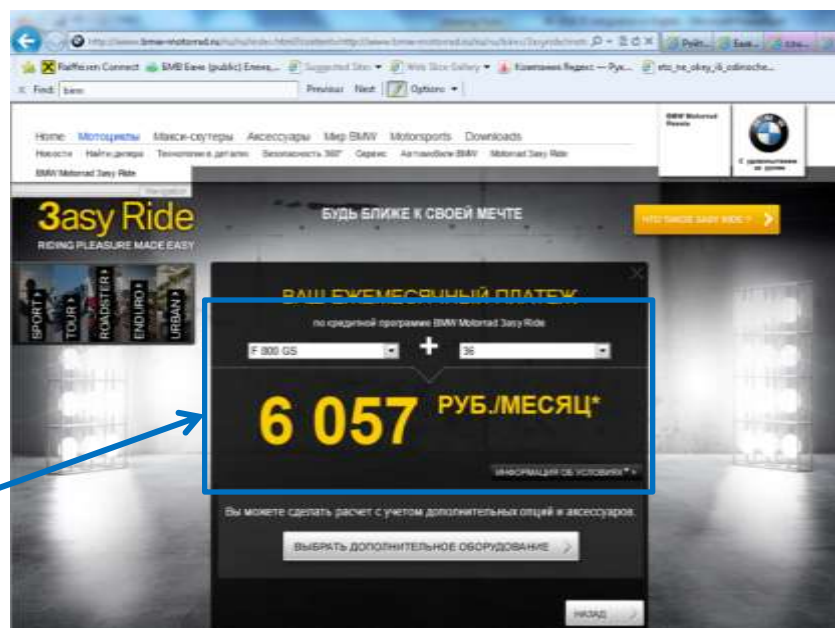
http://www.bmw-motorrad.ru/ru/ru/index.html?content=http://www.bmw-motorrad.ru/ru/ru/bikes/3asyride/m
Рейт... Баня... Ска...
Raiffeisen Connect BMB Банк (public) Елена... Suggested Sites Web Slice Gallery Компания Яндекс — Рук... eto_ne_okey_i6_odinoche...
Find: bmw Previous Next Options

Home Мотоциклы Макси-скутеры Аксессуары Мир BMW Motorsports Downloads
Новости Найти дилера Технологии и детали Безопасность 360° Сервис Автомобили BMW BMW Motorrad 3asy Ride
BMW Motorrad 3asy Ride
Navigation
BMW Motorrad Россия
С удовольствием за рулем

3asy Ride
RIDING PLEASURE MADE EASY
SPORT TOUR ROADSTER ENDURO URBAN
БУДЬ БЛИЖЕ К СВОЕЙ МЕЧТЕ
ЧТО ТАКОЕ 3ASY RIDE ?

ВАШ ЕЖЕМЕСЯЧНЫЙ ПЛАТЕЖ
по кредитной программе BMW Motorrad 3asy Ride
F 800 GS + 36
6 057 РУБ./МЕСЯЦ*
ИНФОРМАЦИЯ ОБ УСЛОВИЯХ*
Вы можете сделать расчет с учетом дополнительных опций и аксессуаров.
ВЫБРАТЬ ДОПОЛНИТЕЛЬНОЕ ОБОРУДОВАНИЕ
НАЗАД